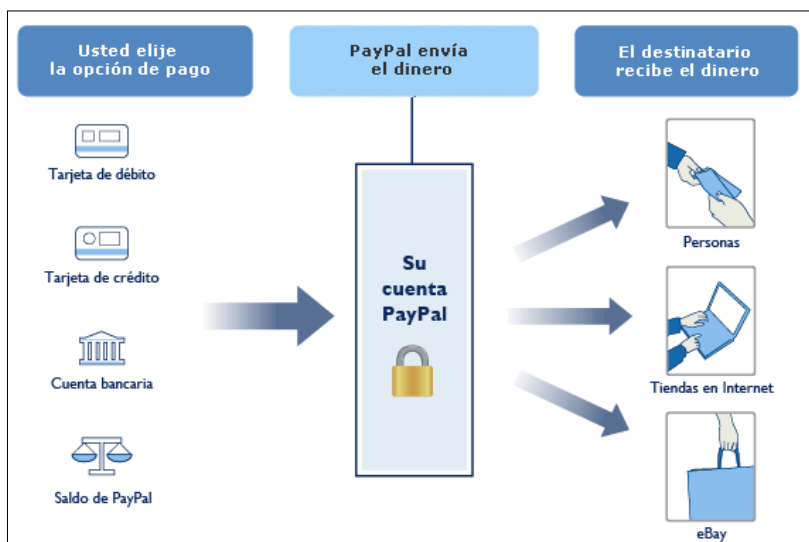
Usted elije la opción de pago

PayPal envía el dinero

El destinatario recibe el dinero

Tarjeta de débito

Tarjeta de crédito

Cuenta bancaria

Saldo de PayPal

Su cuenta PayPal

Personas

Tiendas en Internet

eBay